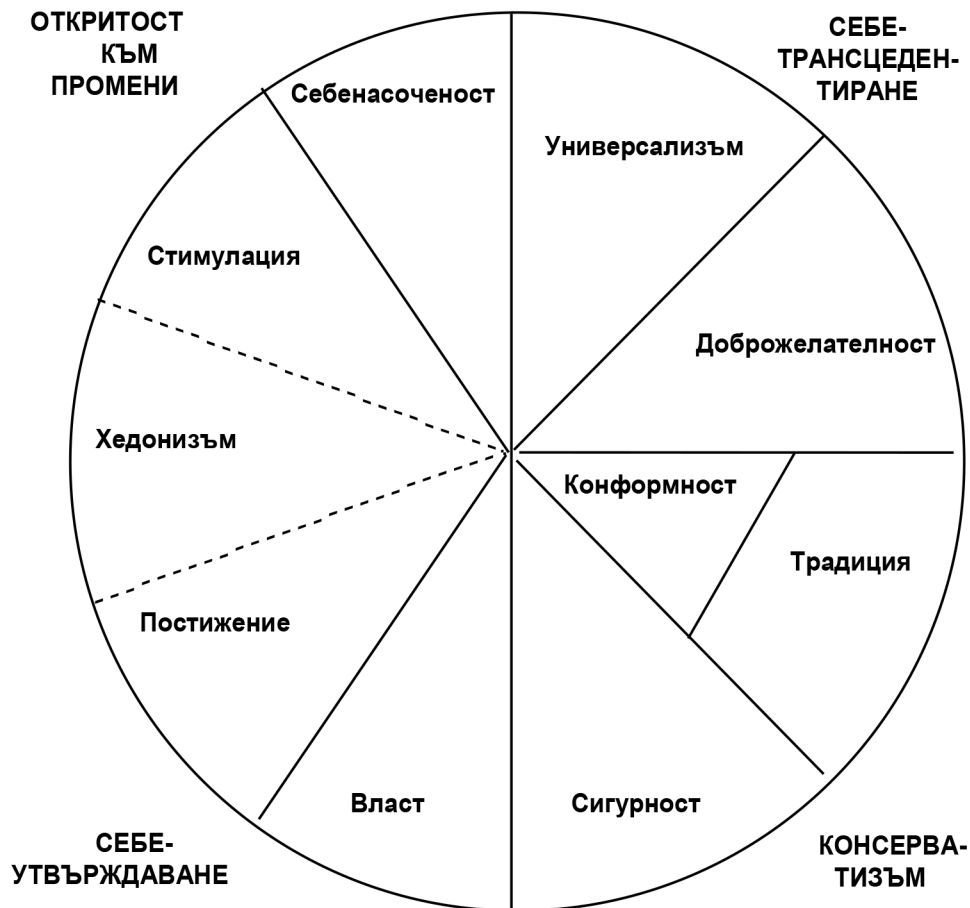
ОТКРИТОСТ КЪМ ПРОМЕНИ

СЕБЕ-ТРАНСЦЕДЕН-ТИРАНЕ

Себенасоченост

Универсализъм

Стимулация

Доброжелателност

Хедонизъм

Конформност

Традиция

Постижение

Власт

Сигурност

СЕБЕ-УТВЪРЖДАВАНЕ

КОНСЕРВА-ТИЗЪМ